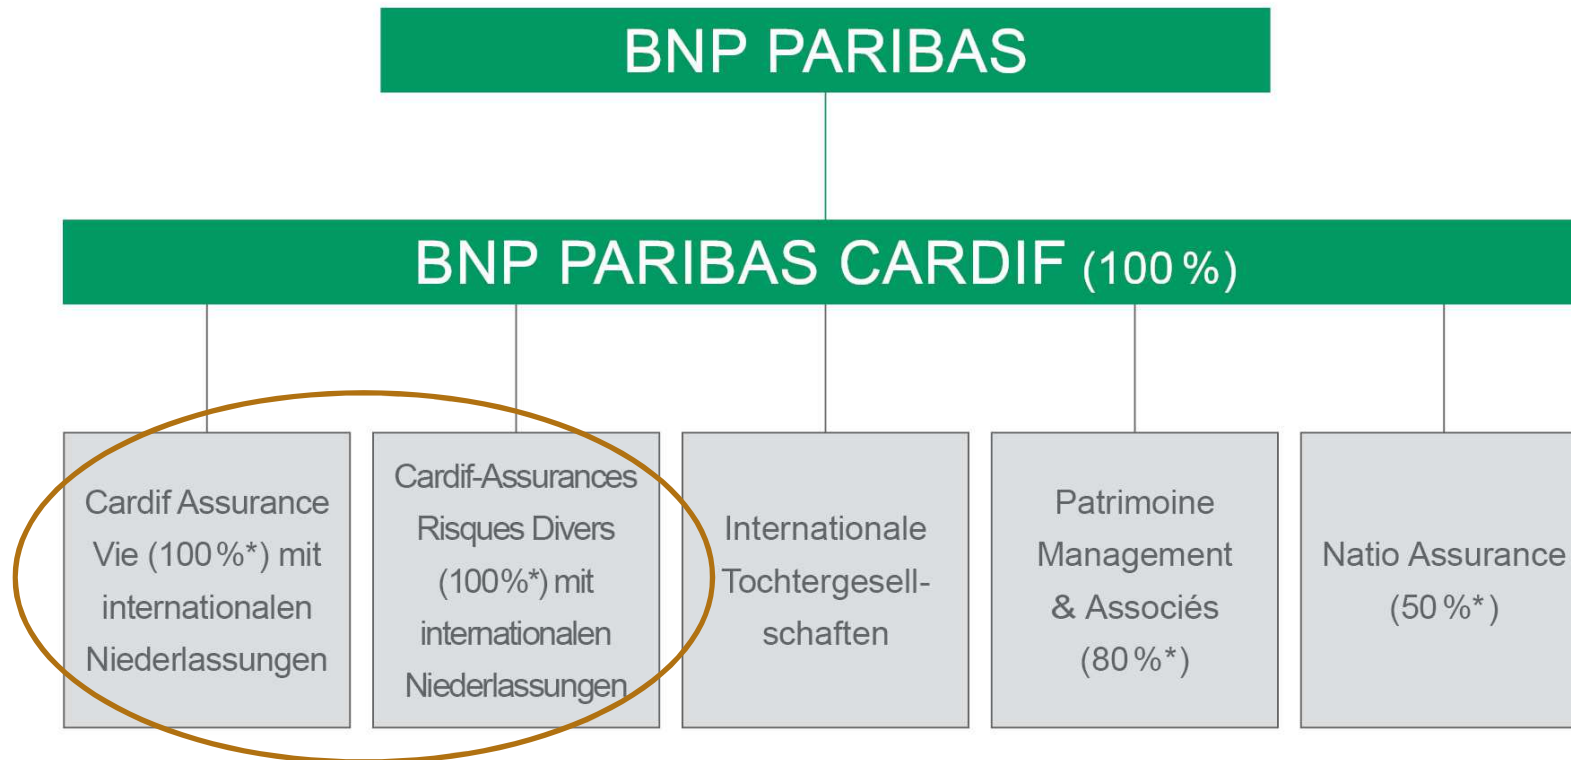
BNP PARIBAS

BNP PARIBAS CARDIF (100 %)

Cardif Assurance Vie (100 %*) mit internationalen Niederlassungen

Cardif-Assurances Risques Divers (100%*) mit internationalen Niederlassungen

Internationale Tochtergesellschaften

Patrimoine Management & Associés (80 %*)

Natio Assurance (50 %*)